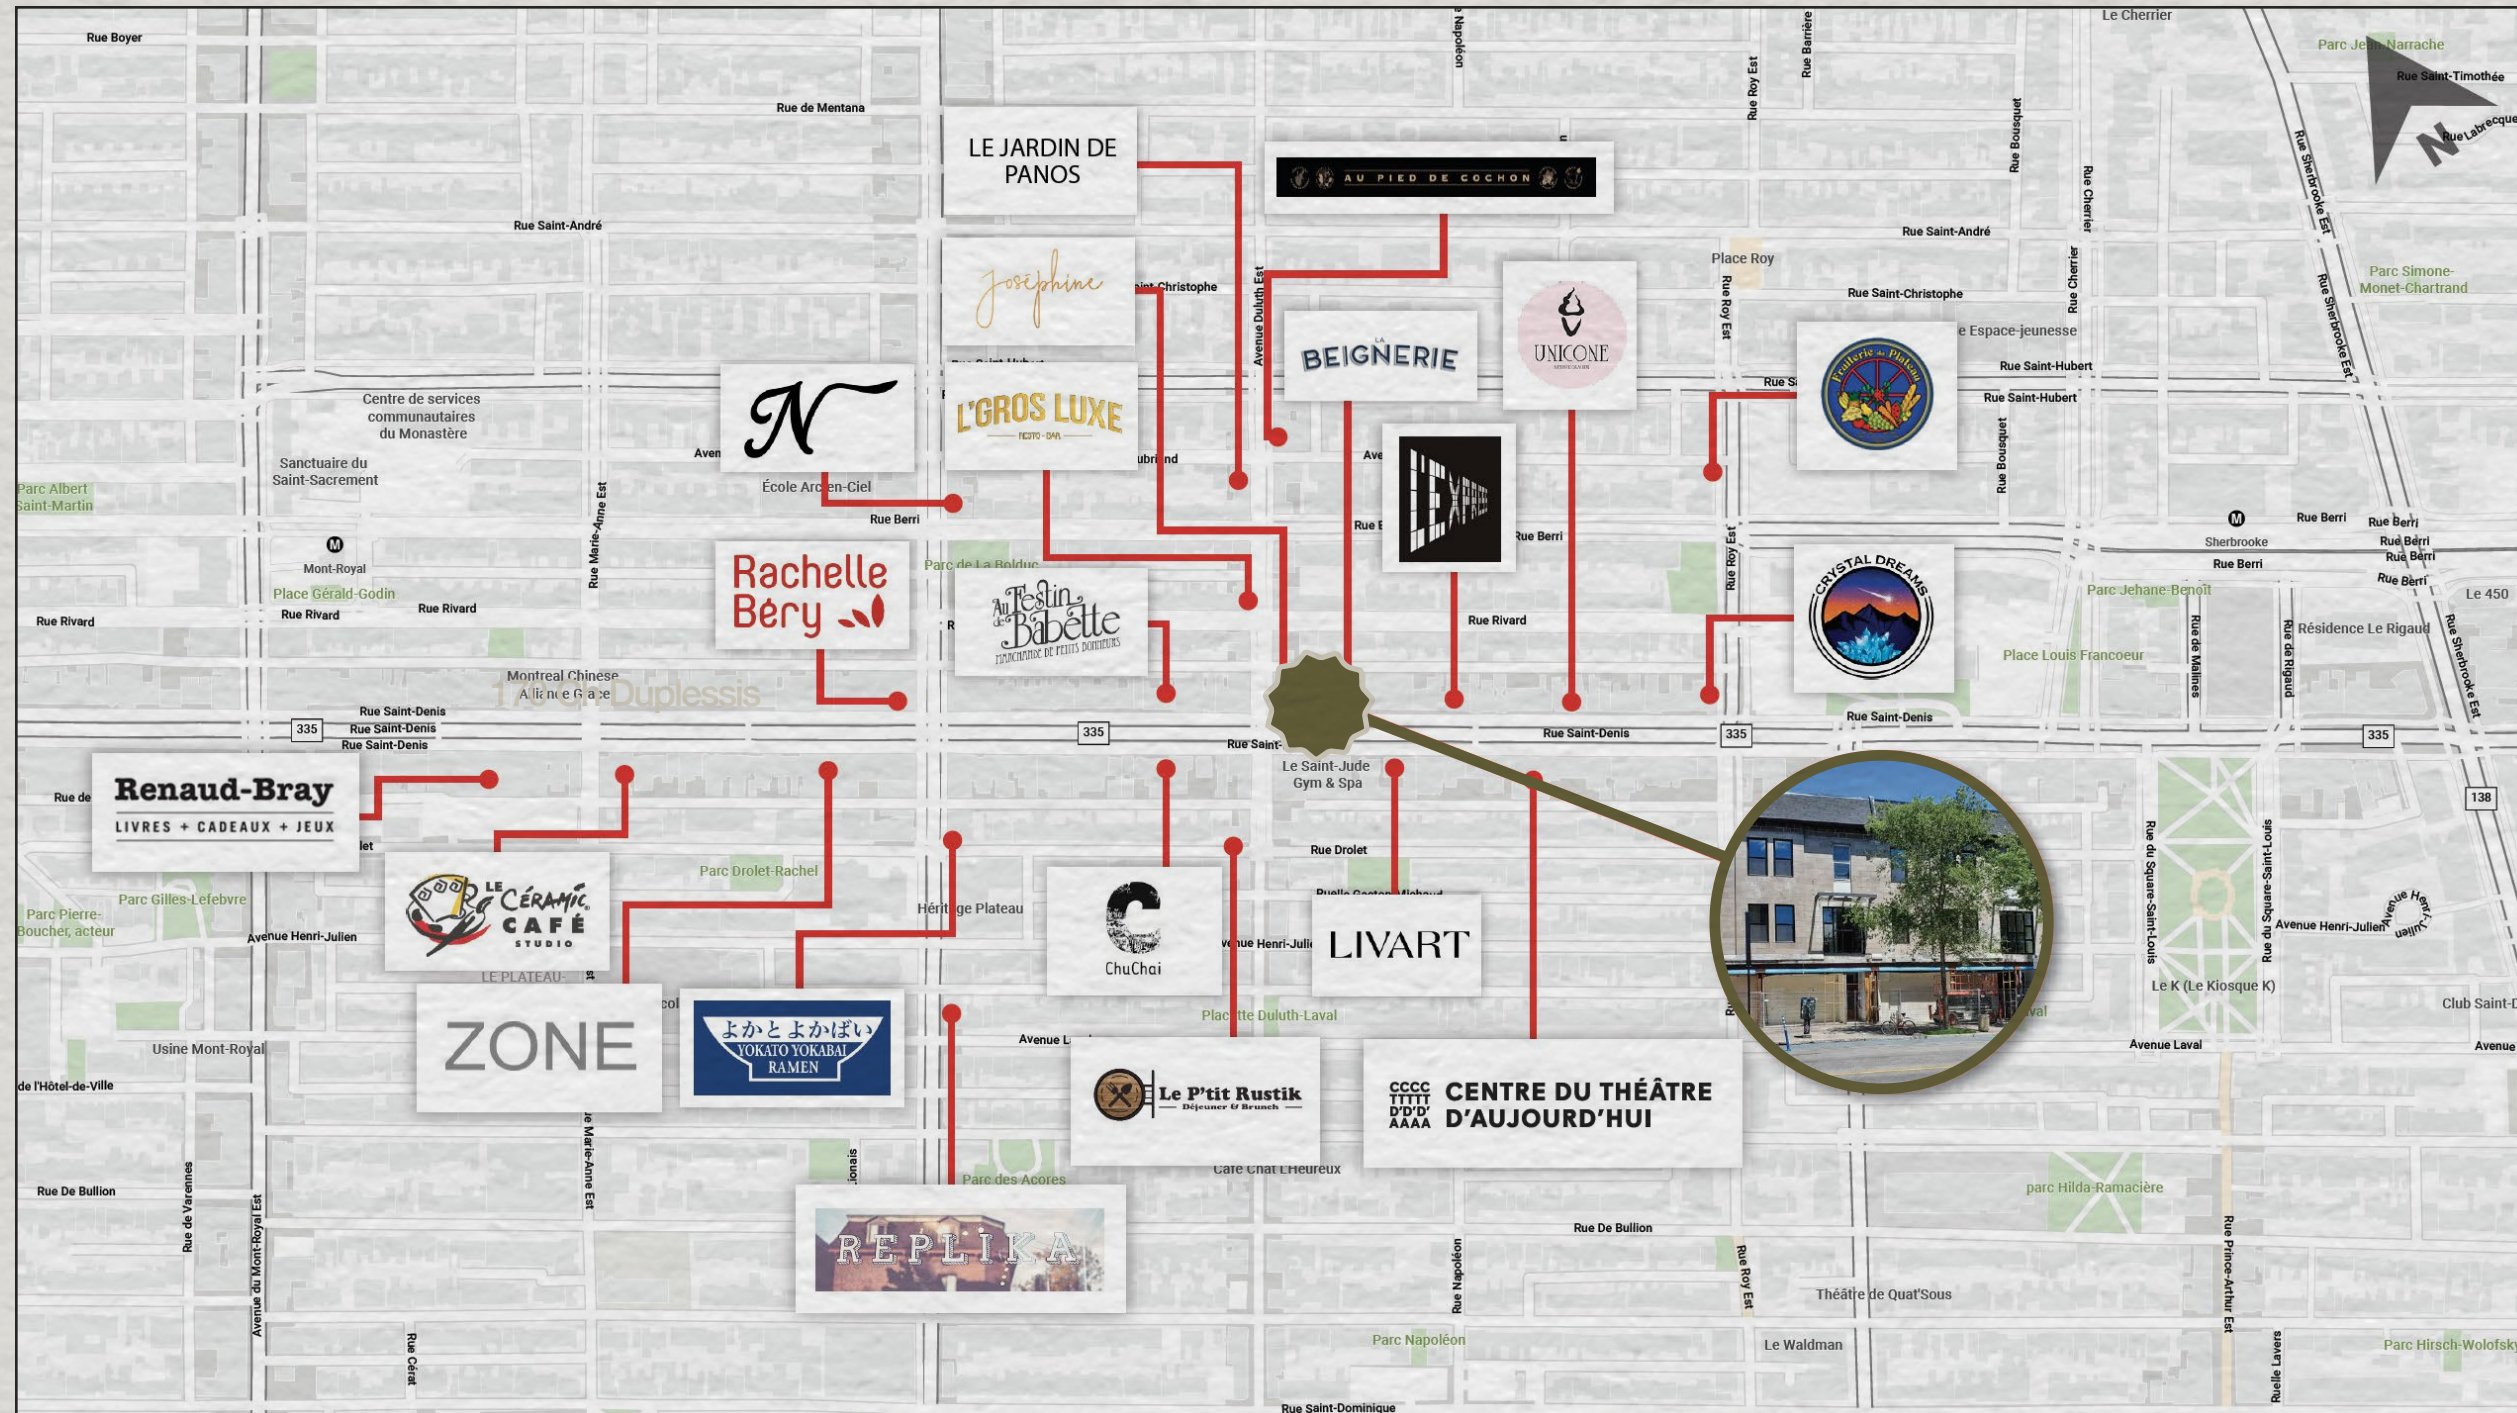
Rue Boyer
Rue de Mentana
LE JARDIN DE PANOS
AU PIED DE COCHON
Le Cherrier
Parc Jean-Narrache
Rue Saint-Timothée
Rue Labrecque
N
Rue Saint-André
Rue Saint-André
Joséphine
Rue Saint-Christophe
Place Roy
Rue Saint-Christophe
Parc Simone-Monet-Chartrand
BEIGNERIE
UNICONE
Espace-jeunesse
Rue Saint-Hubert
Rue Saint-Hubert
Centre de services communautaires du Monastère
N
L'GROS LUXE
Sanctuaire du Saint-Sacrement
École Arc-en-Ciel
L'EXPRESS
Parc Albert Saint-Martin
Rue Berri
Rue Berri
Rue Berri
Mont-Royal
Sherbrooke
Rue Berri
Rachelle Béry
Parc de La Bolduc
CRYSTAL DREAMS
Parc Jehane-Benoit
Le 450
Place Gérald-Godin
Au Festin de Babette
Rue Rivard
Rue Rivard
Rue Rivard
Rue Rivard
Résidence Le Rigaud
Place Louis Francoeur
Montreal Chinese Alliance Grace
Rue Saint-Denis
Rue Saint-Denis
Rue Saint-Denis
335
335
Rue Saint-Denis
Rue Saint-Denis
335
Rue Saint-Denis
335
138
Le Saint-Jude Gym & Spa
Renaud-Bray
LIVRES + CADEAUX + JEUX
Rue Drolet
Parc Drolet-Rachel
Le Céramic Café Studio
Parc Gilles-Lefebvre
Héritage Plateau
ChuChai
LIVART
Parc Pierre-Boucher, acteur
Avenue Henri-Julien
Avenue Henri-Julien
Avenue Henri-Julien
Le K (Le Kiosque K)
ZONE
よかとよかばい YOKATO YOKABAI RAMEN
Placette Duluth-Laval
Usine Mont-Royal
Avenue Laval
Le P'tit Rustik Déjeuner & Brunch
CENTRE DU THÉÂTRE D'AUJOURD'HUI
de l'Hôtel-de-Ville
Café Chat L'Heureux
Rue De Bullion
Parc des Açores
REPLIKA
Rue De Bullion
parc Hilda-Ramacière
Théâtre de Quat'Sous
Parc Napoléon
Le Waldman
Parc Hirsch-Wolofsky
Rue Saint-Dominique
Club Saint-D